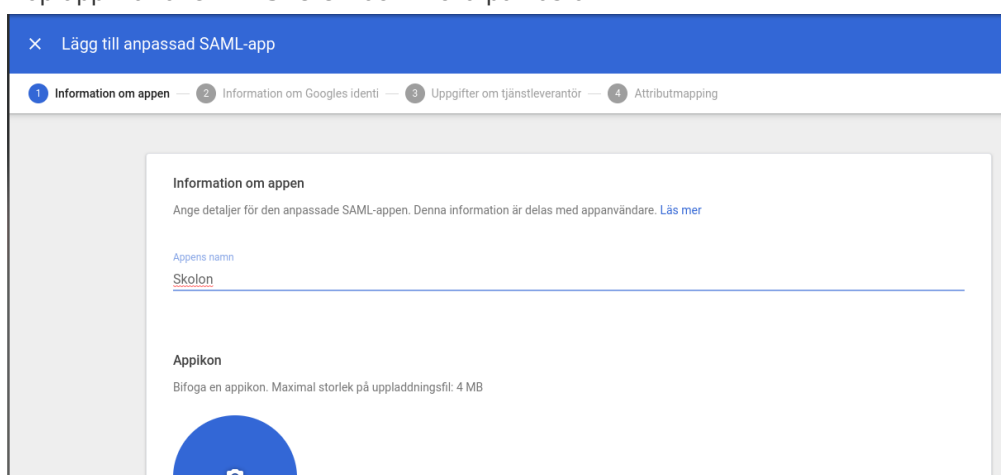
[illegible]

× Lägg till anpassad SAML-app

1 Information om appen — 2 Information om Googles identi — 3 Uppgifter om tjänstleverantör — 4 Attributmapping

Information om appen

Ange detaljer för den anpassade SAML-appen. Denna information är delas med appanvändare. Läs mer

Appens namn
Skolon

Appikon

Bifoga en appikon. Maximal storlek på uppladdningsfil: 4 MB